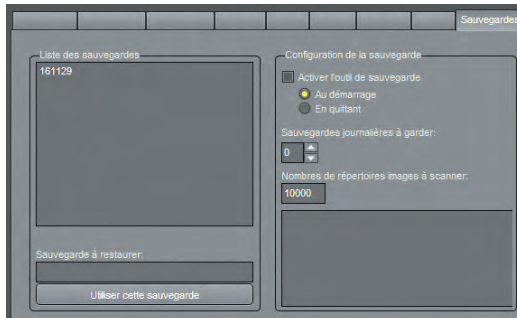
Sauvegardes

Liste des sauvegardes
161129

Sauvegarde à restaurer:
Utiliser cette sauvegarde

Configuration de la sauvegarde
Activer l'outil de sauvegarde
Au démarrage
En quittant
Sauvegardes journalières à garder:
0
Nombres de répertoires images à scanner:
10000